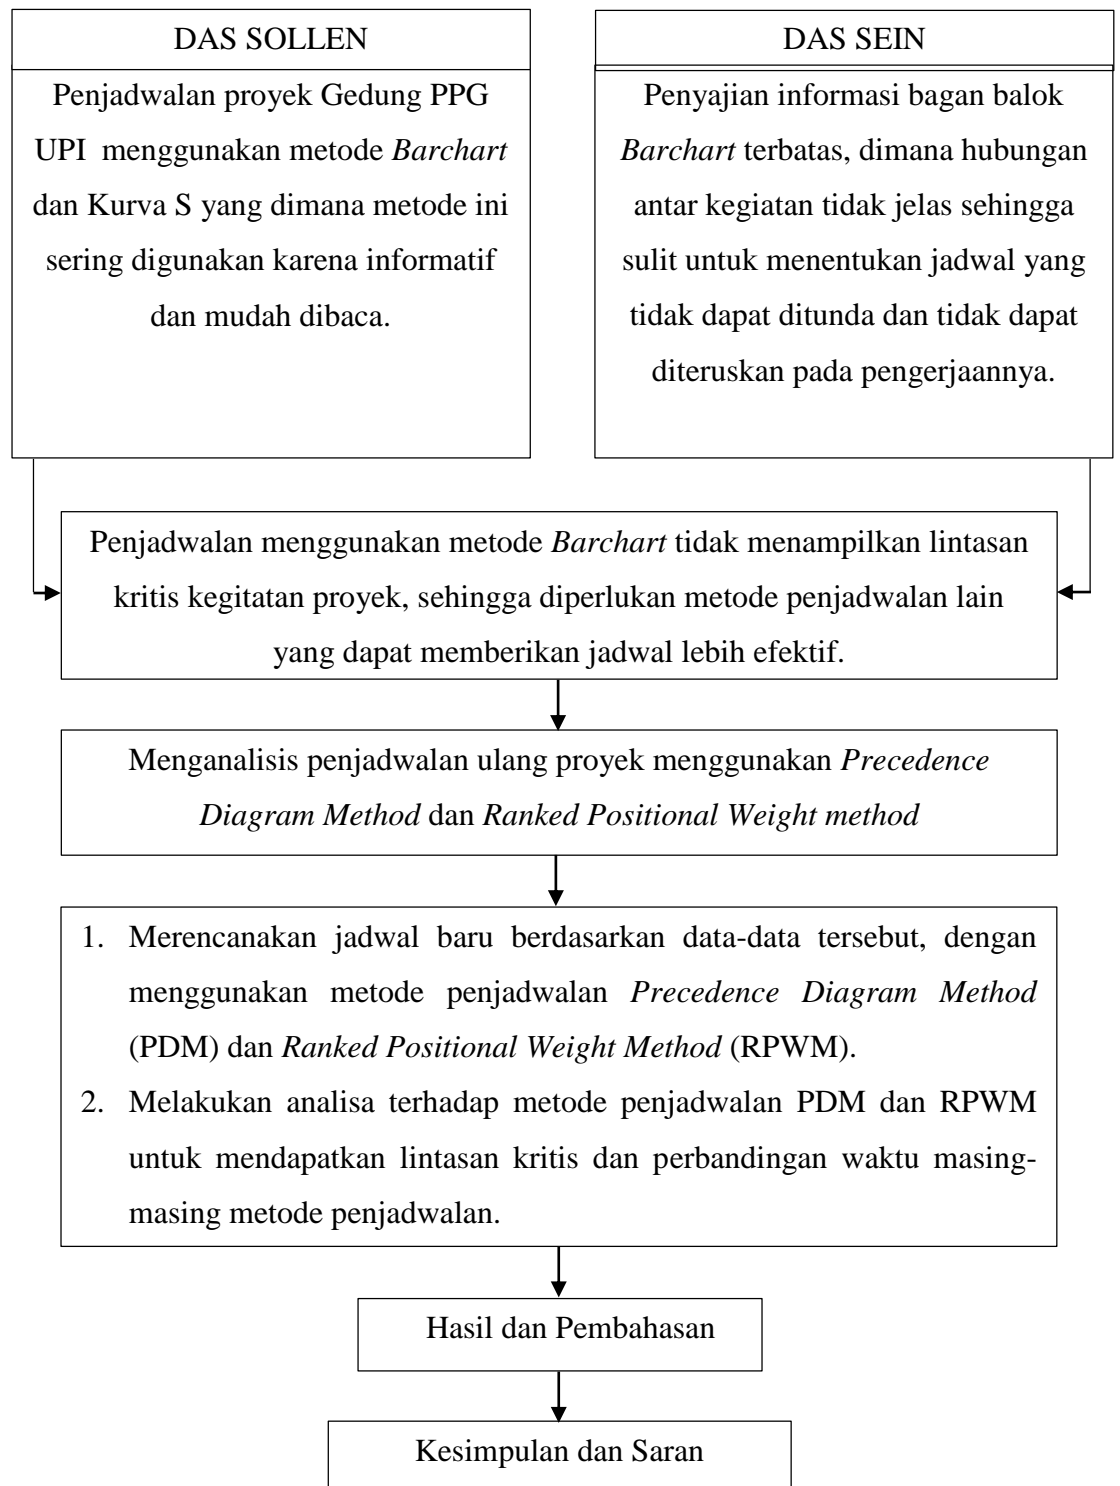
DAS SOLLEN

Penjadwalan proyek Gedung PPG UPI menggunakan metode *Barchart* dan Kurva S yang dimana metode ini sering digunakan karena informatif dan mudah dibaca.

DAS SEIN

Penyajian informasi bagan balok *Barchart* terbatas, dimana hubungan antar kegiatan tidak jelas sehingga sulit untuk menentukan jadwal yang tidak dapat ditunda dan tidak dapat diteruskan pada pengerjaannya.

Penjadwalan menggunakan metode *Barchart* tidak menampilkan lintasan kritis kegitatan proyek, sehingga diperlukan metode penjadwalan lain yang dapat memberikan jadwal lebih efektif.

Menganalisis penjadwalan ulang proyek menggunakan *Precedence Diagram Method* dan *Ranked Positional Weight method*

1. Merencanakan jadwal baru berdasarkan data-data tersebut, dengan menggunakan metode penjadwalan *Precedence Diagram Method* (PDM) dan *Ranked Positional Weight Method* (RPWM).
2. Melakukan analisa terhadap metode penjadwalan PDM dan RPWM untuk mendapatkan lintasan kritis dan perbandingan waktu masing-masing metode penjadwalan.

Hasil dan Pembahasan

Kesimpulan dan Saran